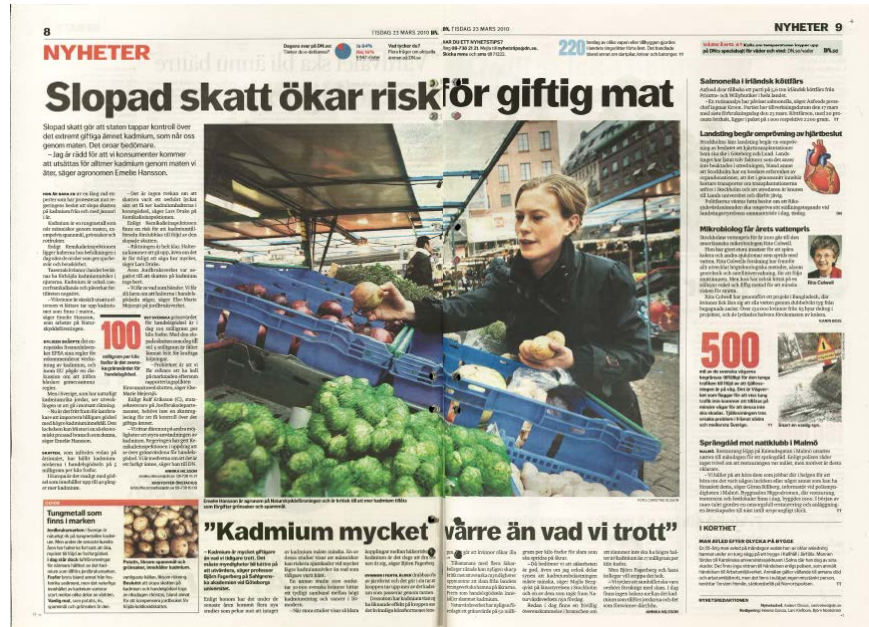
8 TISDAG 23 MARS 2010

NYHETER

TISDAG 23 MARS 2010

NYHETER 9

220

500

Slopad skatt ökar risk för giftig mat

Slopad skatt gör att staten tappar kontroll över det extremt giftiga ämnet kadmium, som når oss genom maten. Det oroar bedömare.

– Jag är rädd för att vi konsumenter kommer att utsättas för alltmer kadmium genom maten vi äter, säger agronomen Emelie Hansson.

100

Salmonella i irländsk köttfärs

Landsting begär ompröving av hjärtbeslut

Rita Colwell får årets vattenpris

Rita Colwell

Sprängdåd mot nattklubb i Malmö

Tungmetall som finns i marken

"Kadmium mycket värre än vad vi trott"

I KORTHET

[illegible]